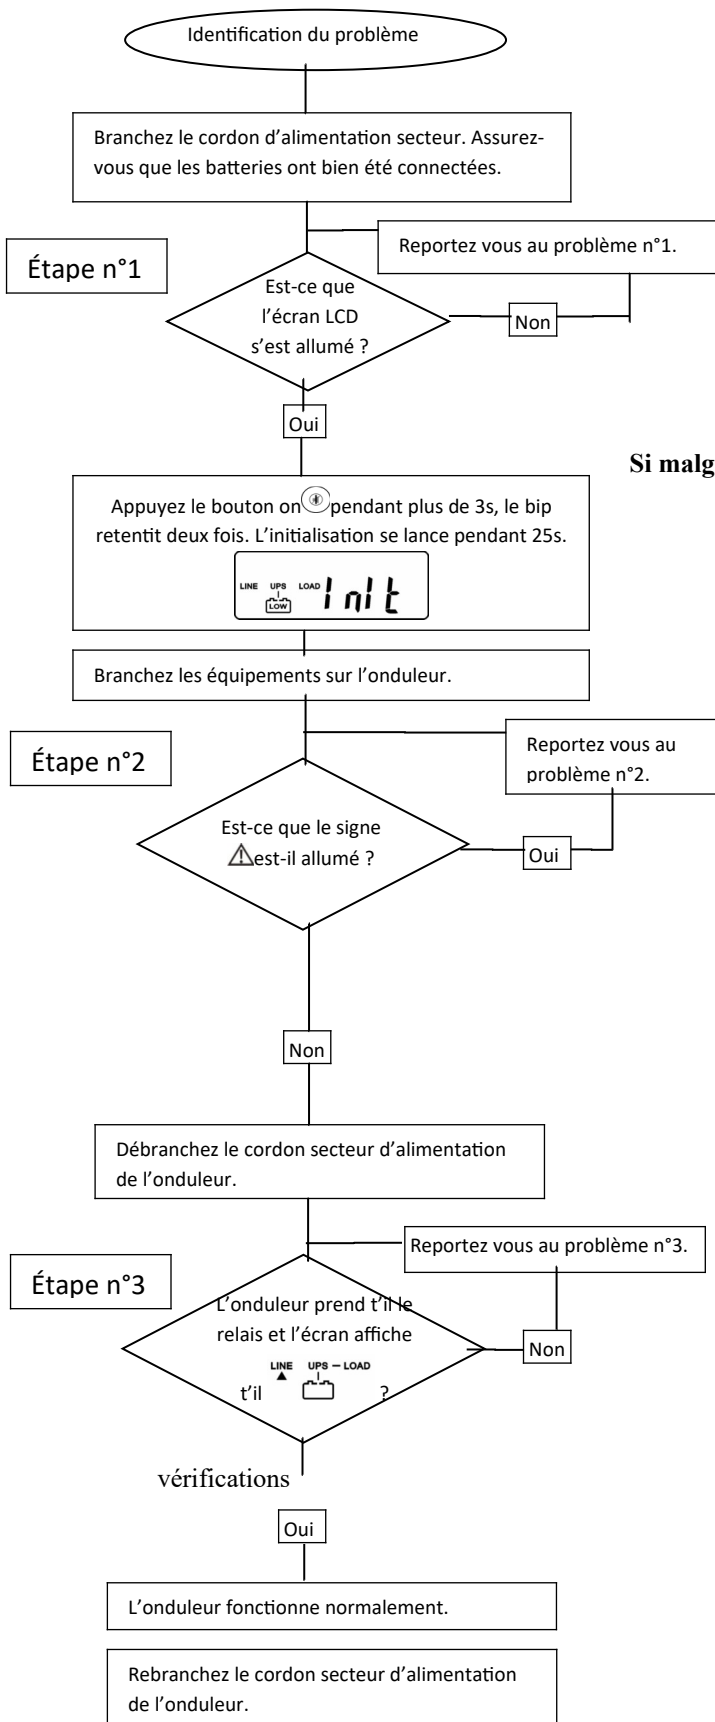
Identification du problème

Branchez le cordon d'alimentation secteur. Assurez-vous que les batteries ont bien été connectées.

Reportez vous au problème n°1.

Étape n°1

Est-ce que l'écran LCD s'est allumé ?

Non

Oui

Si malg

Appuyez le bouton on pendant plus de 3s, le bip retentit deux fois. L'initialisation se lance pendant 25s.

LINE UPS LOAD LOW InIt

Branchez les équipements sur l'onduleur.

Reportez vous au problème n°2.

Étape n°2

Est-ce que le signe ⚠ est-il allumé ?

Oui

Non

Débranchez le cordon secteur d'alimentation de l'onduleur.

Reportez vous au problème n°3.

Étape n°3

L'onduleur prend t'il le relais et l'écran affiche t'il LINE UPS — LOAD ?

Non

vérifications

Oui

L'onduleur fonctionne normalement.

Rebranchez le cordon secteur d'alimentation de l'onduleur.